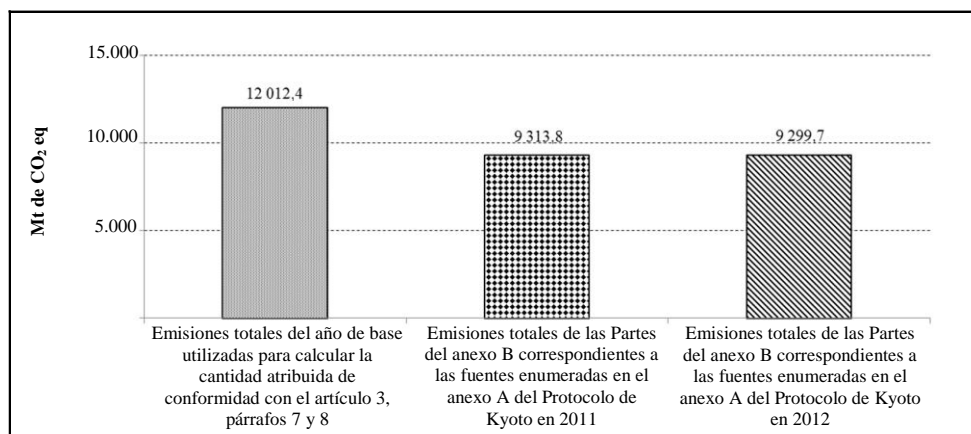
15.000

10.000

5.000

Mt de $CO_2$ eq

12 012,4

9 313,8

9 299,7

Emisiones totales del año de base utilizadas para calcular la cantidad atribuida de conformidad con el artículo 3, párrafos 7 y 8

Emisiones totales de las Partes del anexo B correspondientes a las fuentes enumeradas en el anexo A del Protocolo de Kyoto en 2011

Emisiones totales de las Partes del anexo B correspondientes a las fuentes enumeradas en el anexo A del Protocolo de Kyoto en 2012